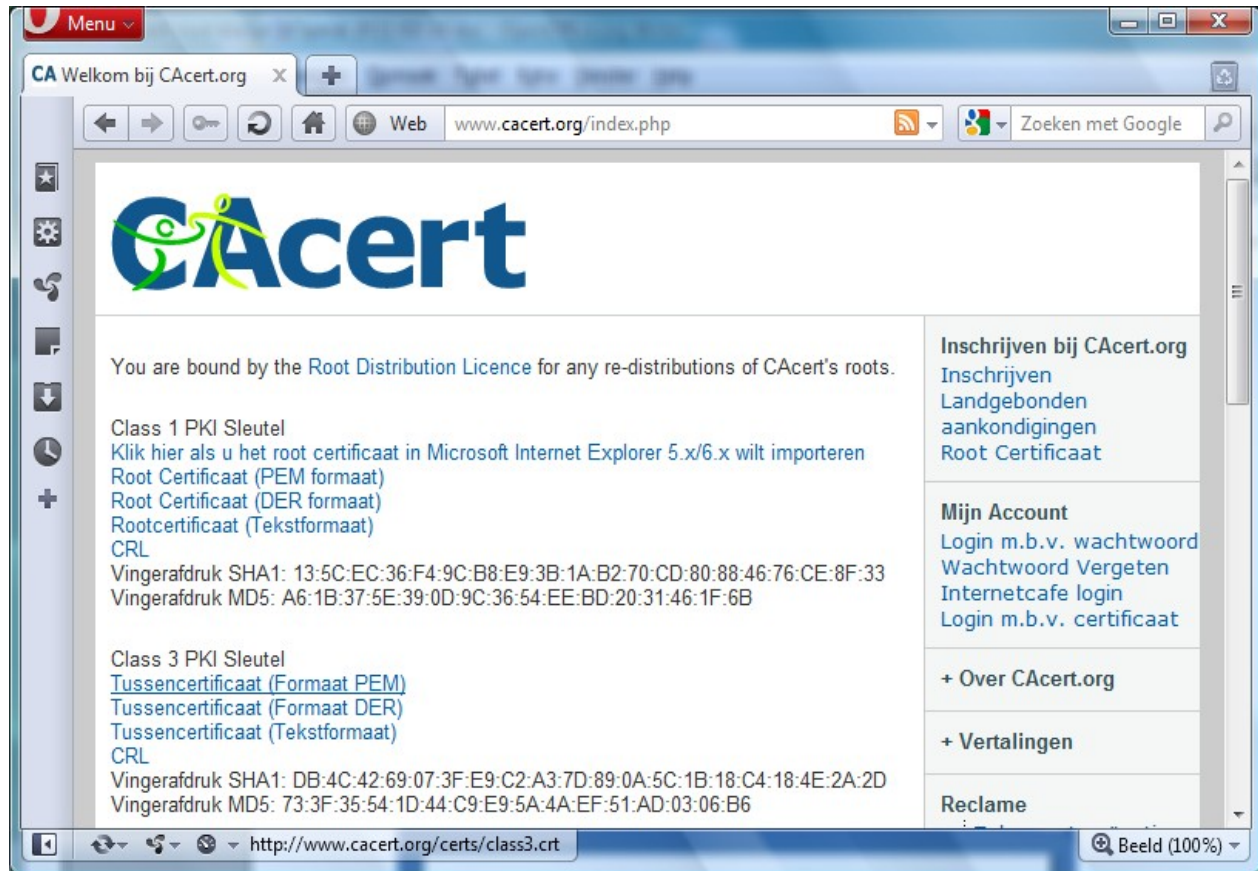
Menu

CA Welkom bij CAcert.org

Web www.cacert.org/index.php

Zoeken met Google

CAcert

You are bound by the Root Distribution Licence for any re-distributions of CAcert's roots.

Class 1 PKI Sleutel
Klik hier als u het root certificaat in Microsoft Internet Explorer 5.x/6.x wilt importeren
Root Certificaat (PEM formaat)
Root Certificaat (DER formaat)
Rootcertificaat (Tekstformaat)
CRL
Vingerafdruk SHA1: 13:5C:EC:36:F4:9C:B8:E9:3B:1A:B2:70:CD:80:88:46:76:CE:8F:33
Vingerafdruk MD5: A6:1B:37:5E:39:0D:9C:36:54:EE:BD:20:31:46:1F:6B

Class 3 PKI Sleutel
Tussencertificaat (Formaat PEM)
Tussencertificaat (Formaat DER)
Tussencertificaat (Tekstformaat)
CRL
Vingerafdruk SHA1: DB:4C:42:69:07:3F:E9:C2:A3:7D:89:0A:5C:1B:18:C4:18:4E:2A:2D
Vingerafdruk MD5: 73:3F:35:54:1D:44:C9:E9:5A:4A:EF:51:AD:03:06:B6

Inschrijven bij CAcert.org
Inschrijven
Landgebonden aankondigingen
Root Certificaat

Mijn Account
Login m.b.v. wachtwoord
Wachtwoord Vergeten
Internetcafe login
Login m.b.v. certificaat

+ Over CAcert.org

+ Vertalingen

Reclame

http://www.cacert.org/certs/class3.crt

Beeld (100%)